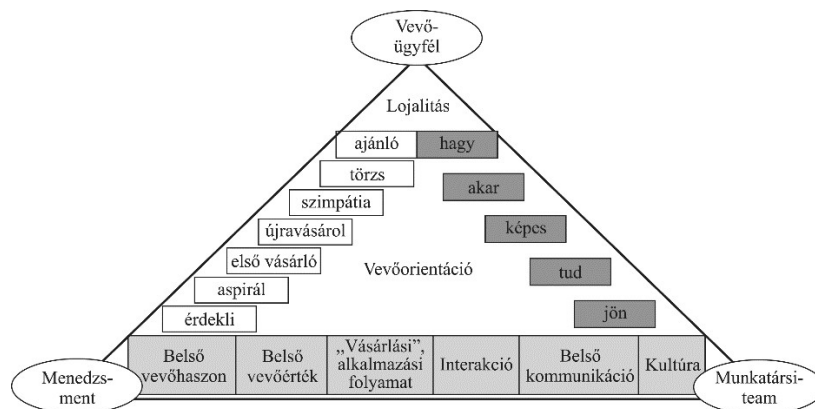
Vevő-ügyfél

Lojalitás

ajánló

hagy

törzs

akar

szimpátia

újravásárol

képes

első vásárló

Vevőorientáció

tud

aspirál

jön

érdekli

| Belső vevőhaszon | Belső vevőérték | „Vásárlási", alkalmazási folyamat | Interakció | Belső kommunikáció | Kultúra |
|---|---|---|---|---|---|

Menedzs-ment

Munkatársi-team